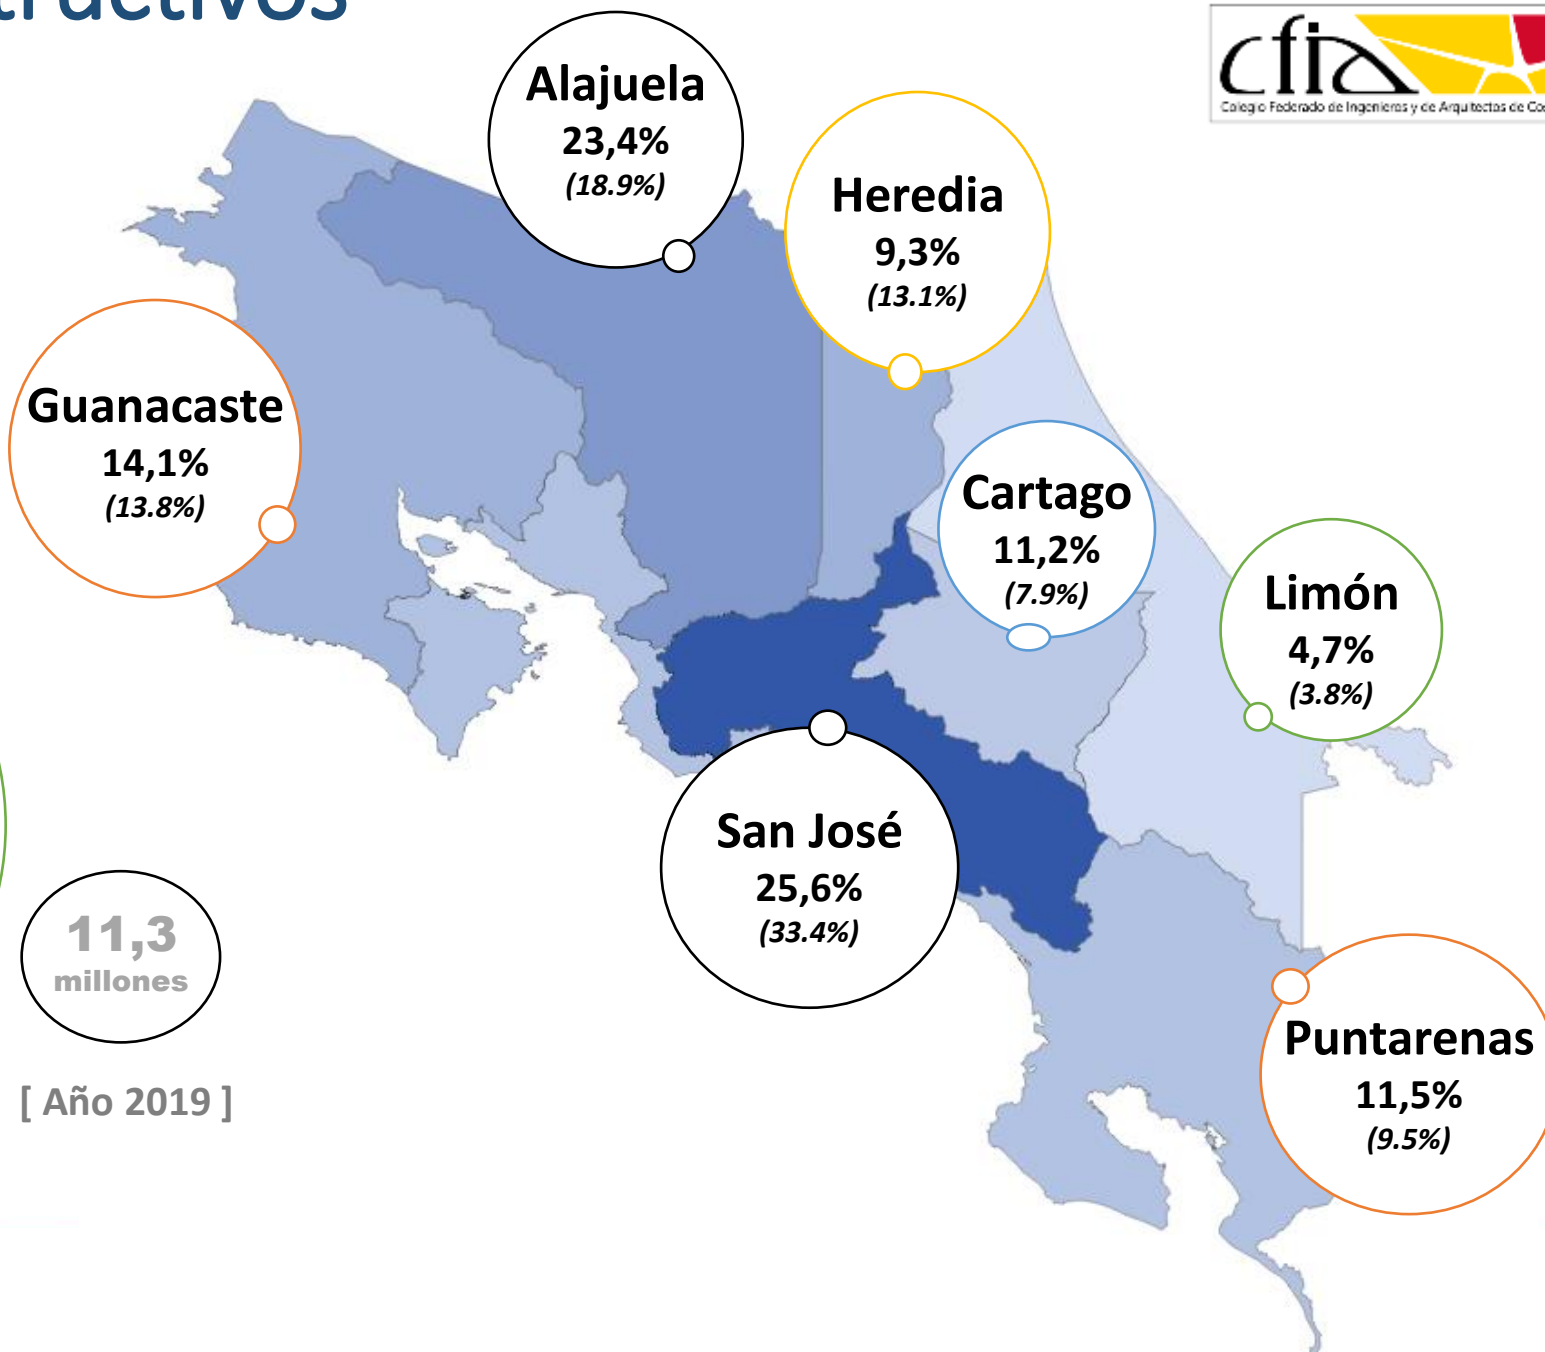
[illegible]ructivos

cfia
Colegio Federado de Ingenieros y de Arquitectos de Co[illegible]

Alajuela
23,4%
(18.9%)

Heredia
9,3%
(13.1%)

Guanacaste
14,1%
(13.8%)

Cartago
11,2%
(7.9%)

Limón
4,7%
(3.8%)

San José
25,6%
(33.4%)

11,3
millones

[ Año 2019 ]

Puntarenas
11,5%
(9.5%)